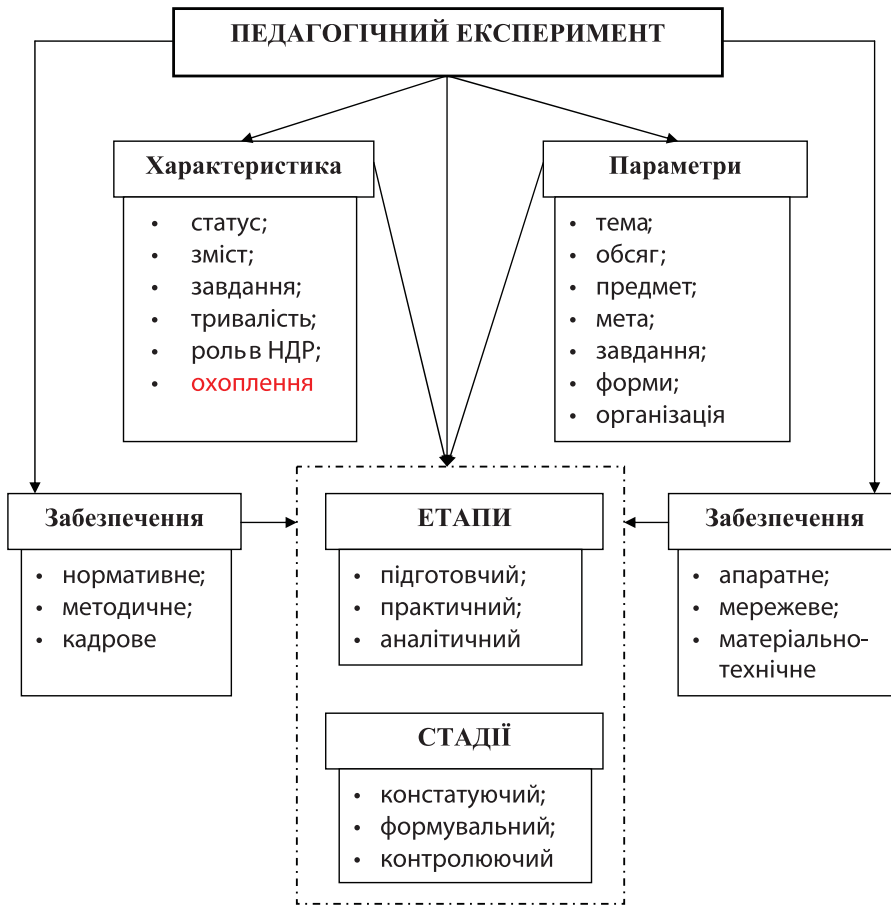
ПЕДАГОГІЧНИЙ ЕКСПЕРИМЕНТ

Характеристика
- статус;
- зміст;
- завдання;
- тривалість;
- роль в НДР;
- охоплення

Параметри
- тема;
- обсяг;
- предмет;
- мета;
- завдання;
- форми;
- організація

Забезпечення
- нормативне;
- методичне;
- кадрове

ЕТАПИ
- підготовчий;
- практичний;
- аналітичний

СТАДІЇ
- констатуючий;
- формувальний;
- контролюючий

Забезпечення
- апаратне;
- мережеве;
- матеріально-технічне